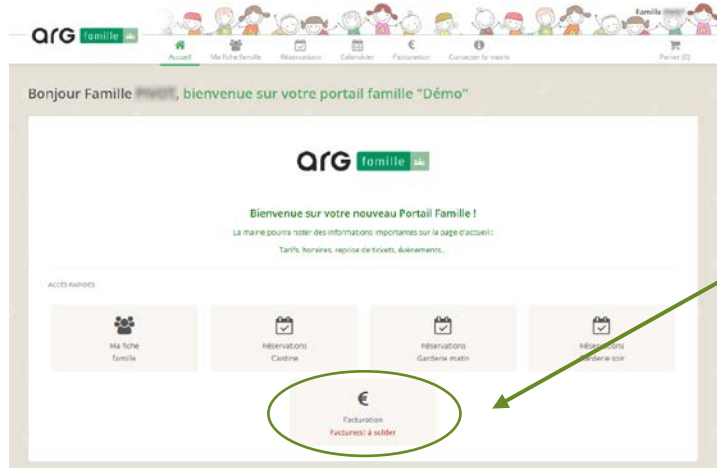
arg famille

Famille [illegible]

Accueil | Ma fiche famille | Réservations | Calendrier | Facturation | Contacter la mairie | Panier (0)

Bonjour Famille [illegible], bienvenue sur votre portail famille "Démo"

arg famille

Bienvenue sur votre nouveau Portail Famille !

La mairie pourra noter des informations importantes sur la page d'accueil :

Tarifs, horaires, reprise de tickets, événements...

ACCÈS RAPIDES

Ma fiche famille

Réservations Cantine

Réservations Garderie matin

Réservations Garderie soir

€
Facturation
Facture(s) à solder